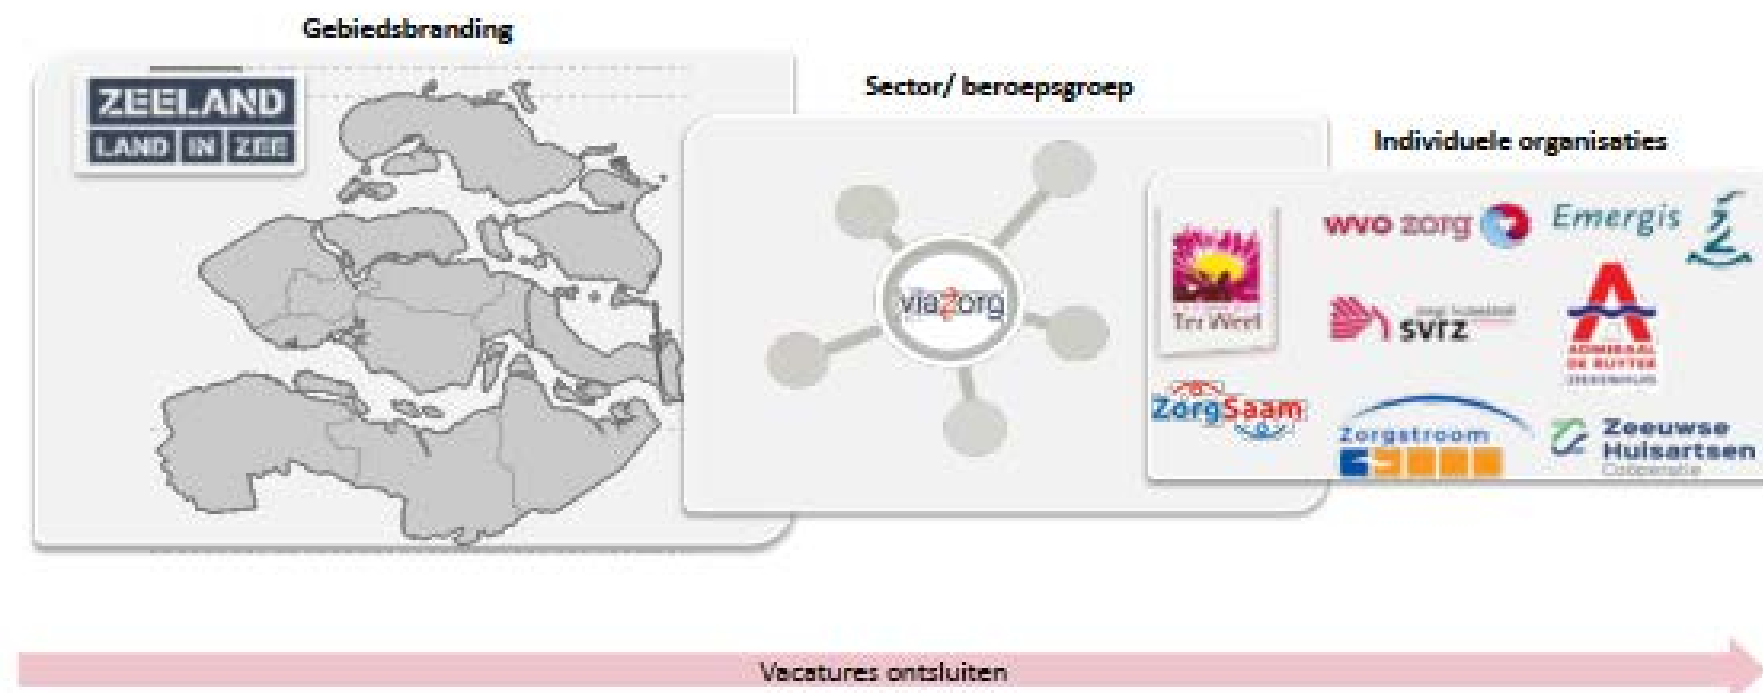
Gebiedsbranding

ZEELAND
LAND IN ZEE

Sector/ beroepsgroep

viazorg

Individuele organisaties

Ter Weel

wvo zorg

Emergis

svrz

ADMIRAAL DE RUYTER ZIEKENHUIS

ZorgSaam

Zorgstroom

Zeeuwse Huisartsen Coöperatie

Vacatures ontsluiten